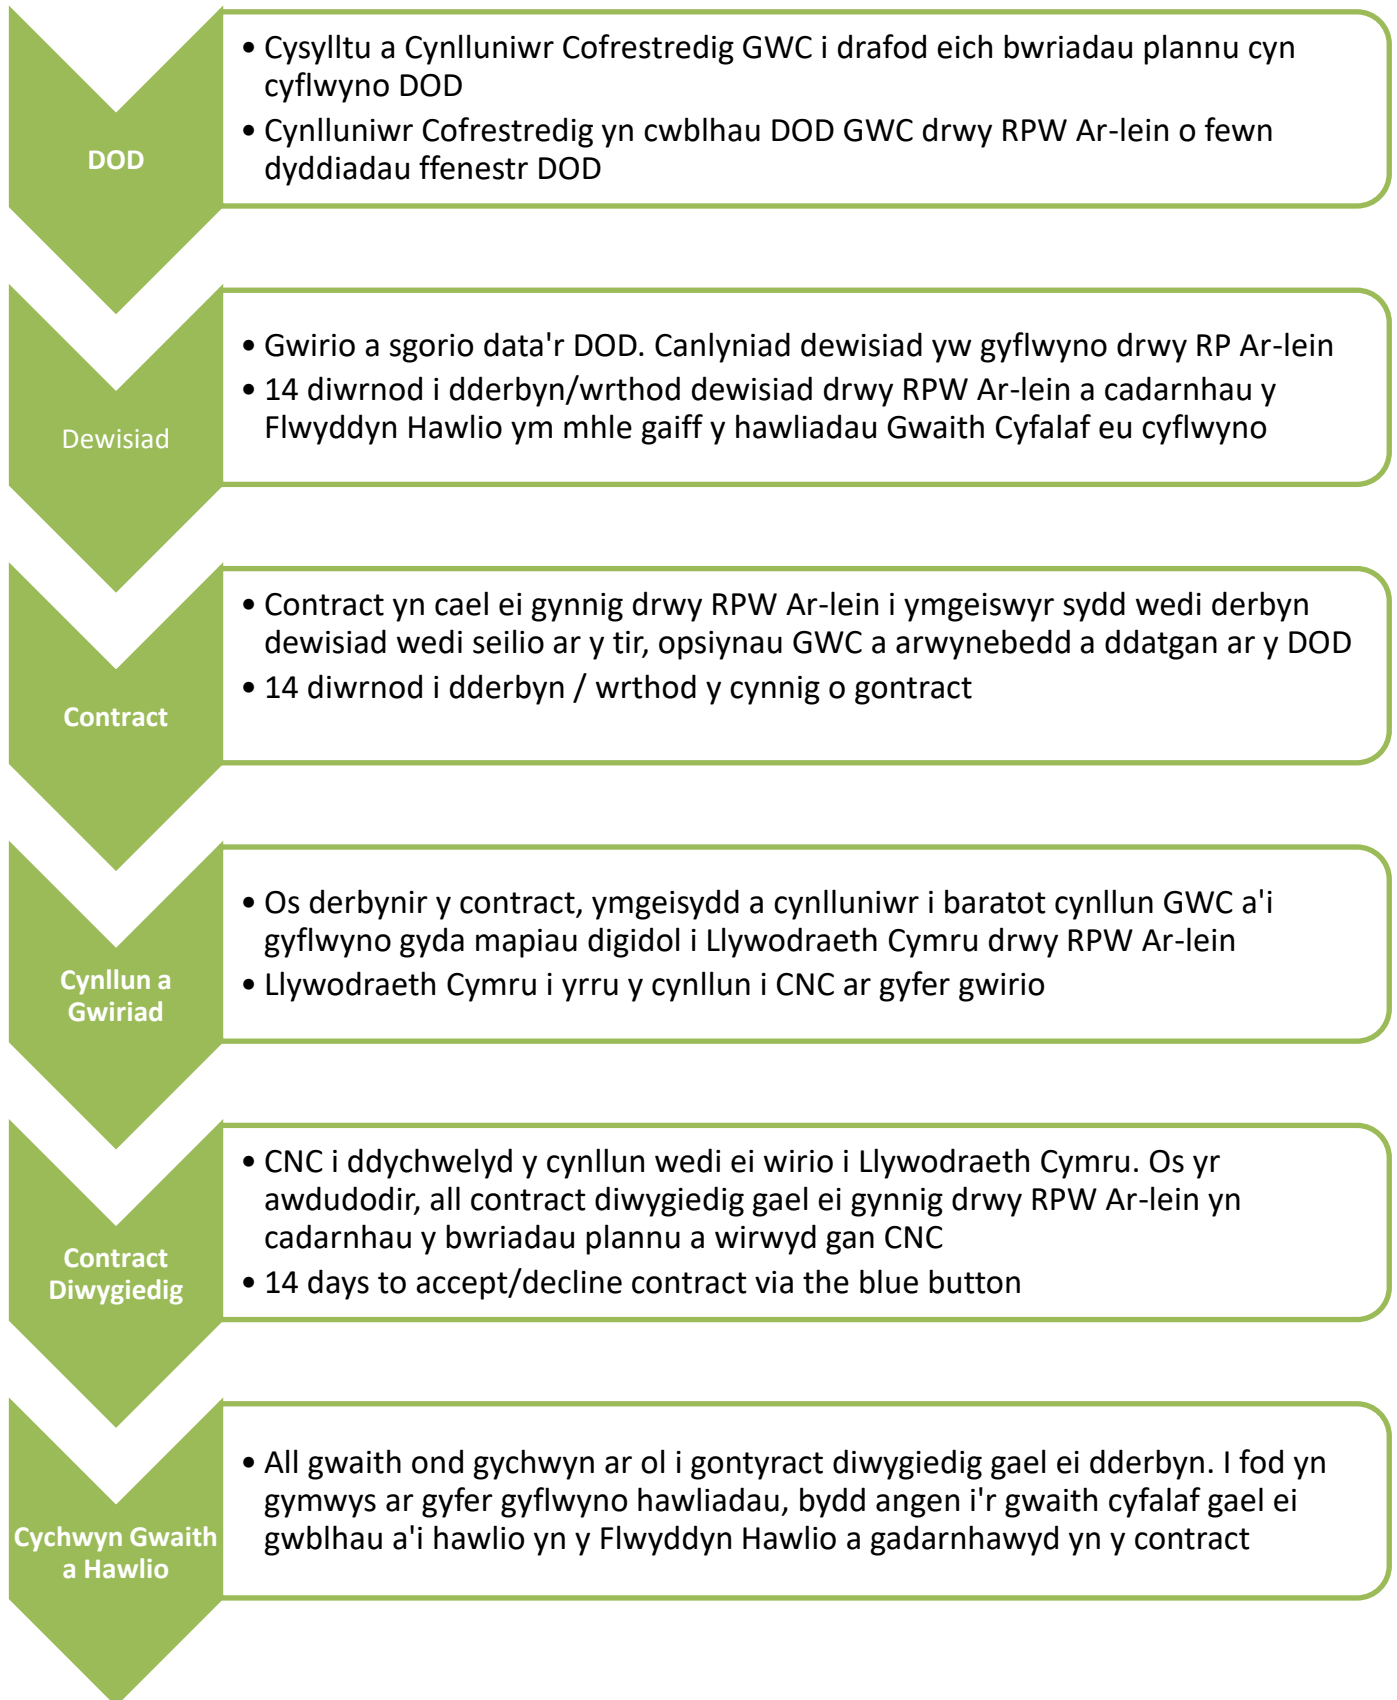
DOD

• Cysylltu a Cynlluniwr Cofrestredig GWC i drafod eich bwriadau plannu cyn cyflwyno DOD
• Cynlluniwr Cofrestredig yn cwblhau DOD GWC drwy RPW Ar-lein o fewn dyddiadau ffenestr DOD

Dewisiad

• Gwirio a sgorio data'r DOD. Canlyniad dewisiad yw gyflwyno drwy RP Ar-lein
• 14 diwrnod i dderbyn/wrthod dewisiad drwy RPW Ar-lein a cadarnhau y Flwyddyn Hawlio ym mhle gaiff y hawliadau Gwaith Cyfalaf eu cyflwyno

Contract

• Contract yn cael ei gynnig drwy RPW Ar-lein i ymgeiswyr sydd wedi derbyn dewisiad wedi seilio ar y tir, opsiynau GWC a arwynebedd a ddatgan ar y DOD
• 14 diwrnod i dderbyn / wrthod y cynnig o gontract

Cynllun a Gwiriad

• Os derbynir y contract, ymgeisydd a cynlluniwr i baratot cynllun GWC a'i gyflwyno gyda mapiau digidol i Llywodraeth Cymru drwy RPW Ar-lein
• Llywodraeth Cymru i yrru y cynllun i CNC ar gyfer gwirio

Contract Diwygiedig

• CNC i ddychwelyd y cynllun wedi ei wirio i Llywodraeth Cymru. Os yr awdudodir, all contract diwygiedig gael ei gynnig drwy RPW Ar-lein yn cadarnhau y bwriadau plannu a wirwyd gan CNC
• 14 days to accept/decline contract via the blue button

Cychwyn Gwaith a Hawlio

• All gwaith ond gychwyn ar ol i gontyract diwygiedig gael ei dderbyn. I fod yn gymwys ar gyfer gyflwyno hawliadau, bydd angen i'r gwaith cyfalaf gael ei gwblhau a'i hawlio yn y Flwyddyn Hawlio a gadarnhawyd yn y contract